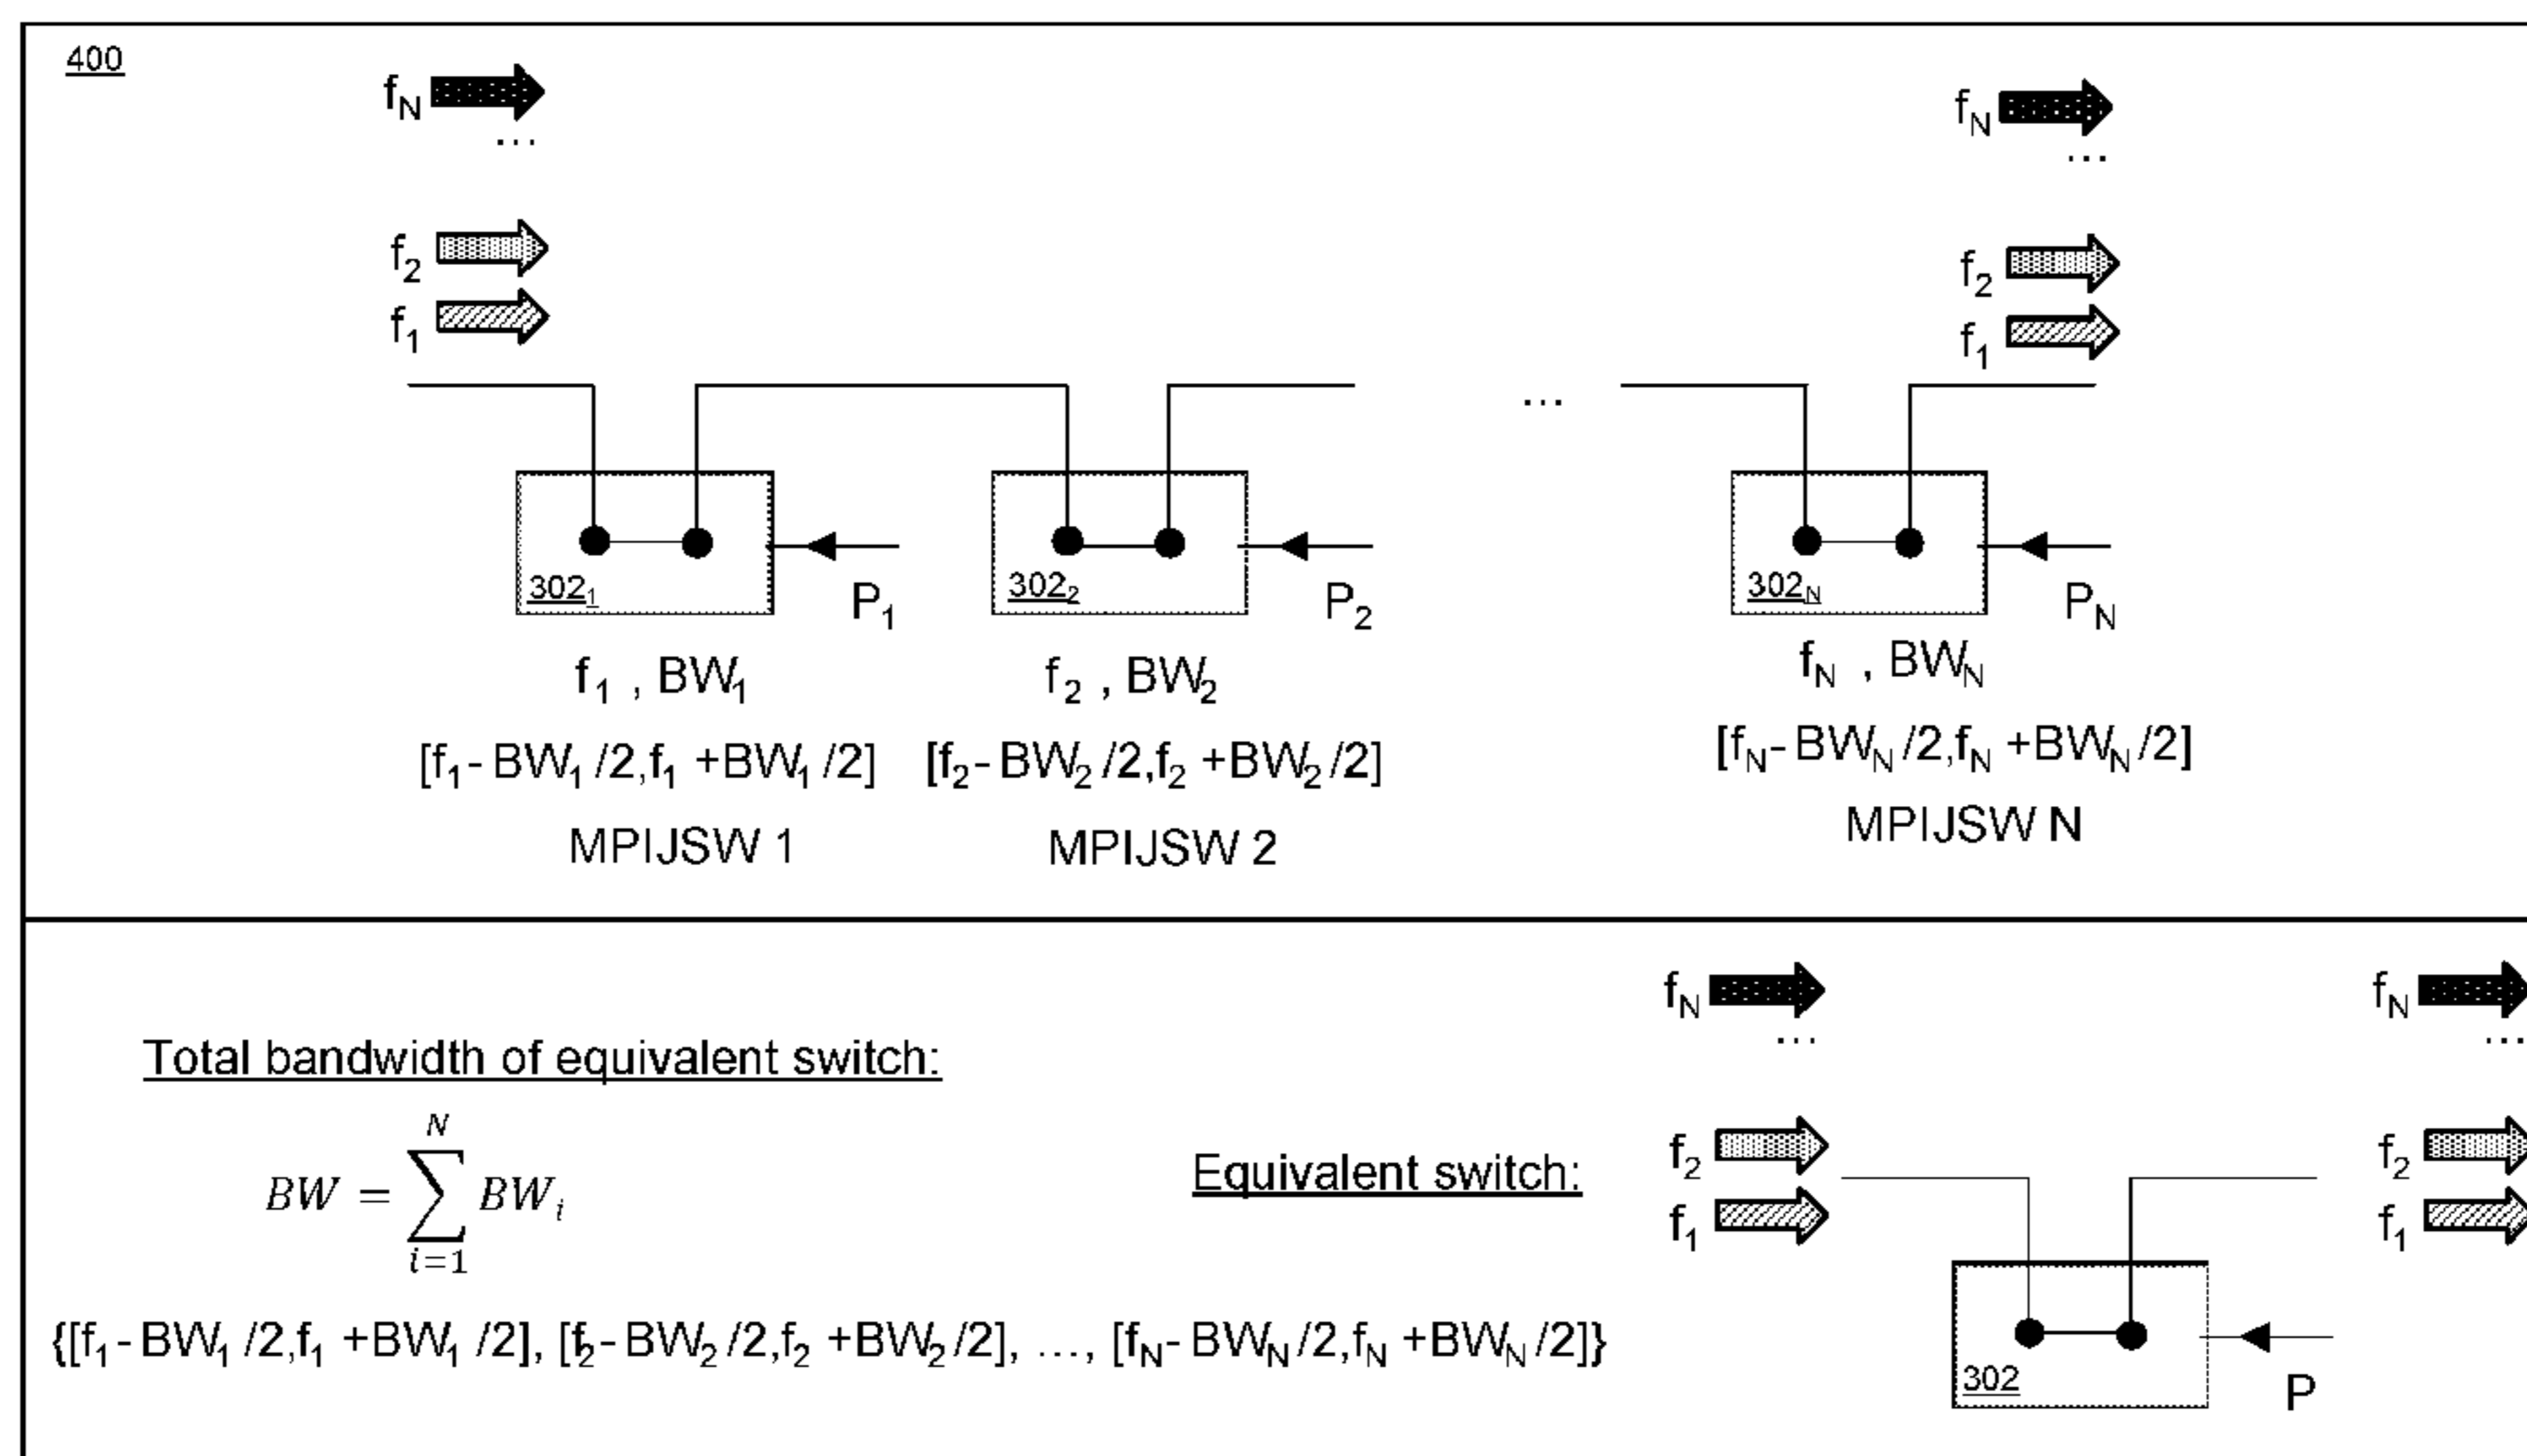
400

$f_N$
...
$f_2$
$f_1$

$f_N$
...
$f_2$
$f_1$

...

$302_1$
$P_1$
$f_1$ , $BW_1$
$[f_1 - BW_1 /2, f_1 + BW_1 /2]$
MPIJSW 1

$302_2$
$P_2$
$f_2$ , $BW_2$
$[f_2 - BW_2 /2, f_2 + BW_2 /2]$
MPIJSW 2

$302_N$
$P_N$
$f_N$ , $BW_N$
$[f_N - BW_N /2, f_N + BW_N /2]$
MPIJSW N

Total bandwidth of equivalent switch:

$BW = \sum_{i=1}^{N} BW_i$

$\{[f_1 - BW_1 /2, f_1 + BW_1 /2], [f_2 - BW_2 /2, f_2 + BW_2 /2], \ldots, [f_N - BW_N /2, f_N + BW_N /2]\}$

Equivalent switch:

$f_N$
...
$f_2$
$f_1$

$f_N$
...
$f_2$
$f_1$

302
P